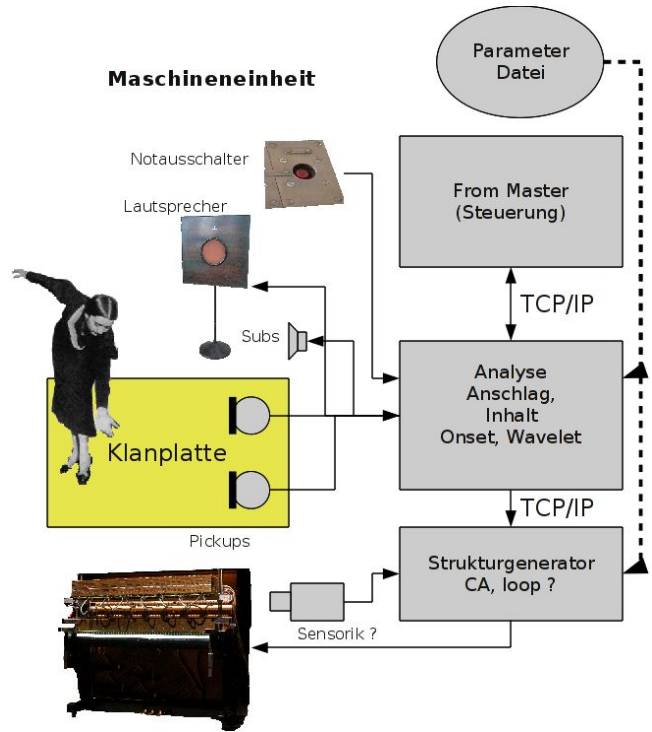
Maschineneinheit

Parameter Datei

Notausschalter

Lautsprecher

From Master (Steuerung)

TCP/IP

Subs

Analyse Anschlag, Inhalt Onset, Wavelet

Klanplatte

TCP/IP

Pickups

Strukturgenerator CA, loop ?

Sensorik ?